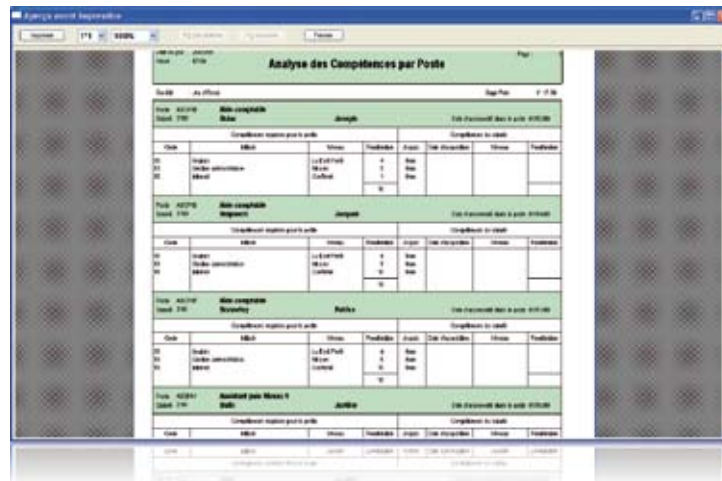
Aperçu avant impression

Imprimer

100%

Fermer

Analyse des Compétences par Poste

Aide comptable

Joseph

Compétences requises pour le poste

Compétences du salarié

Code

Intitulé

Niveau

Pondération

Acquis

Date d'acquisition

Niveau

Pondération

Aide comptable

Jacques

Aide comptable

Assistant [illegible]

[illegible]